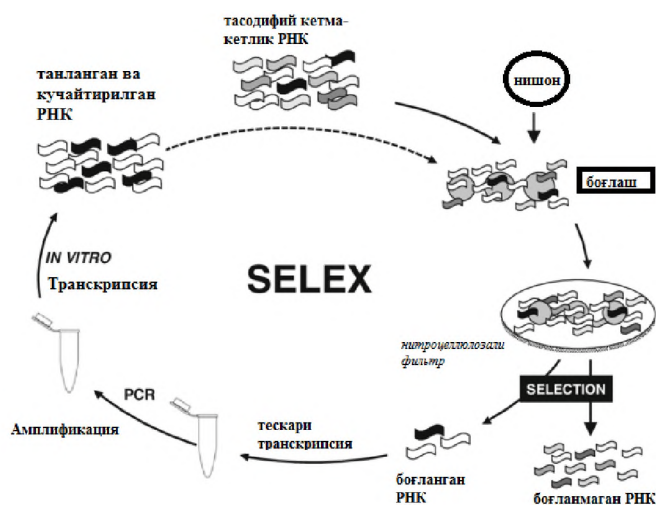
тасодифий кетма-кетлик РНК

танланган ва кучайтирилган РНК

нишон

боғлаш

IN VITRO
Транскрипсия

SELEX

нитроцеллюлозали фильтр

SELECTION

PCR

Амплификация

тескари транскрипсия

боғланган РНК

боғланмаган РНК